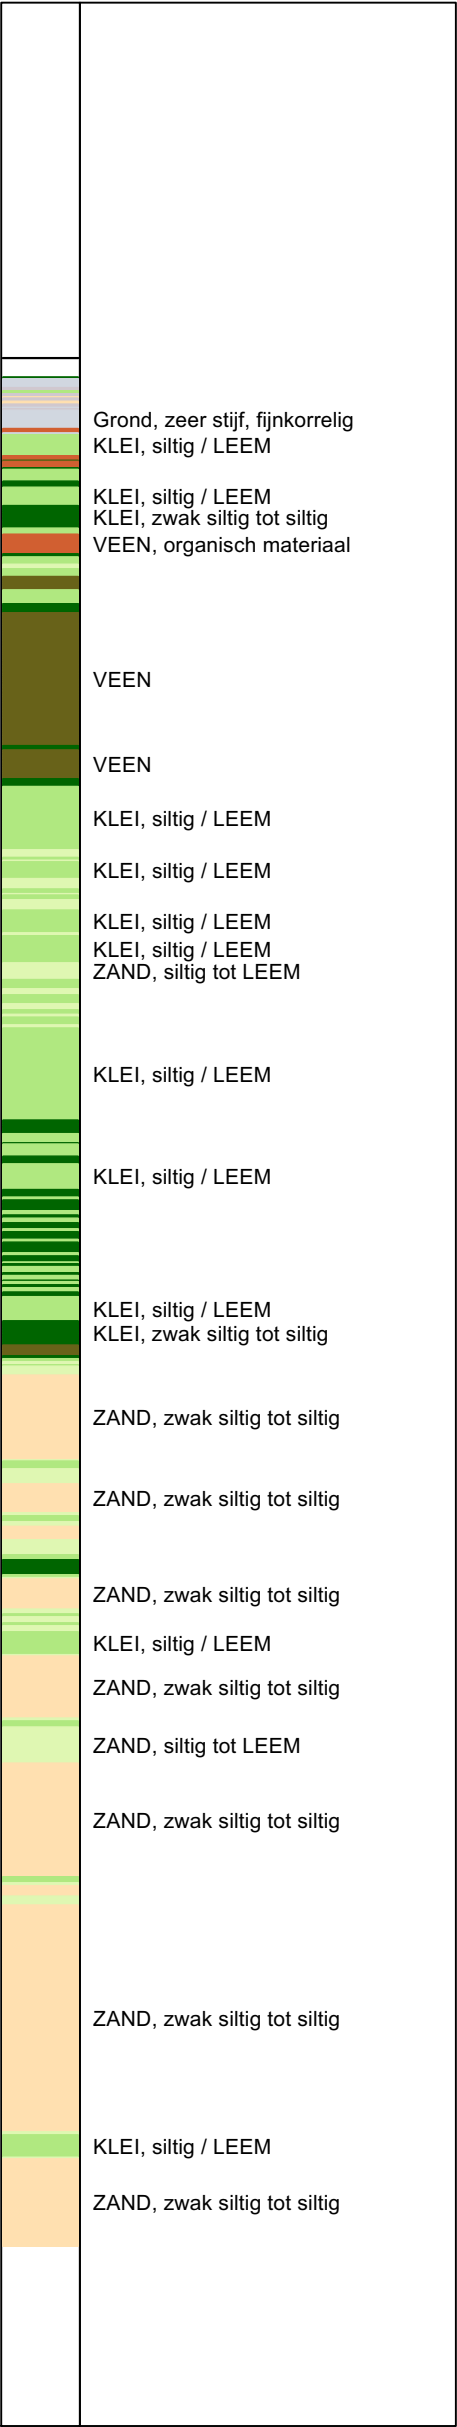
Grond, zeer stijf, fijnkorrelig
KLEI, siltig / LEEM

KLEI, siltig / LEEM
KLEI, zwak siltig tot siltig
VEEN, organisch materiaal

VEEN

VEEN

KLEI, siltig / LEEM

KLEI, siltig / LEEM

KLEI, siltig / LEEM
KLEI, siltig / LEEM
ZAND, siltig tot LEEM

KLEI, siltig / LEEM

KLEI, siltig / LEEM

KLEI, siltig / LEEM
KLEI, zwak siltig tot siltig

ZAND, zwak siltig tot siltig

ZAND, zwak siltig tot siltig

ZAND, zwak siltig tot siltig
KLEI, siltig / LEEM
ZAND, zwak siltig tot siltig
ZAND, siltig tot LEEM
ZAND, zwak siltig tot siltig

ZAND, zwak siltig tot siltig

KLEI, siltig / LEEM
ZAND, zwak siltig tot siltig